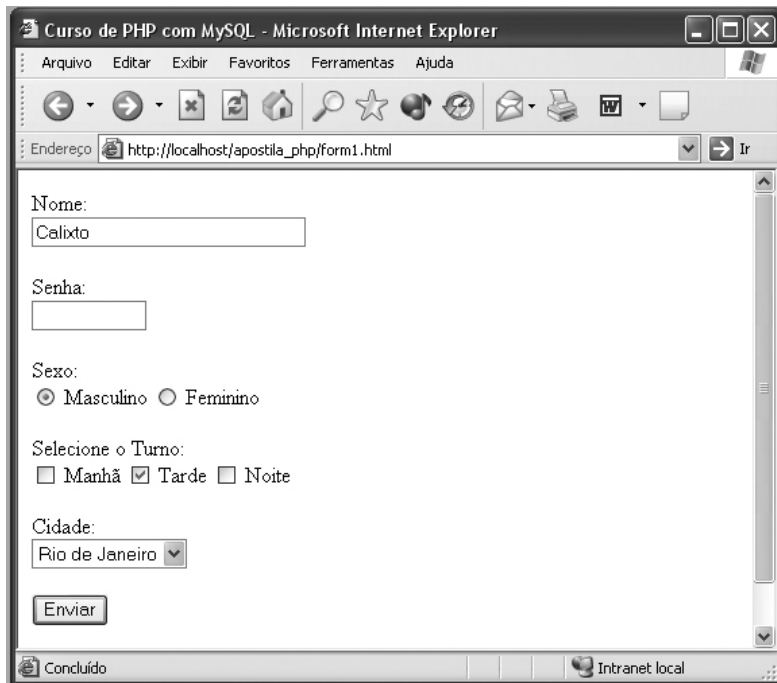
Curso de PHP com MySQL - Microsoft Internet Explorer

Arquivo Editar Exibir Favoritos Ferramentas Ajuda

Endereço http://localhost/apostila_php/form1.html Ir

Nome:
Calixto

Senha:

Sexo:
Masculino Feminino

Selecione o Turno:
Manhã Tarde Noite

Cidade:
Rio de Janeiro

Enviar

Concluído Intranet local